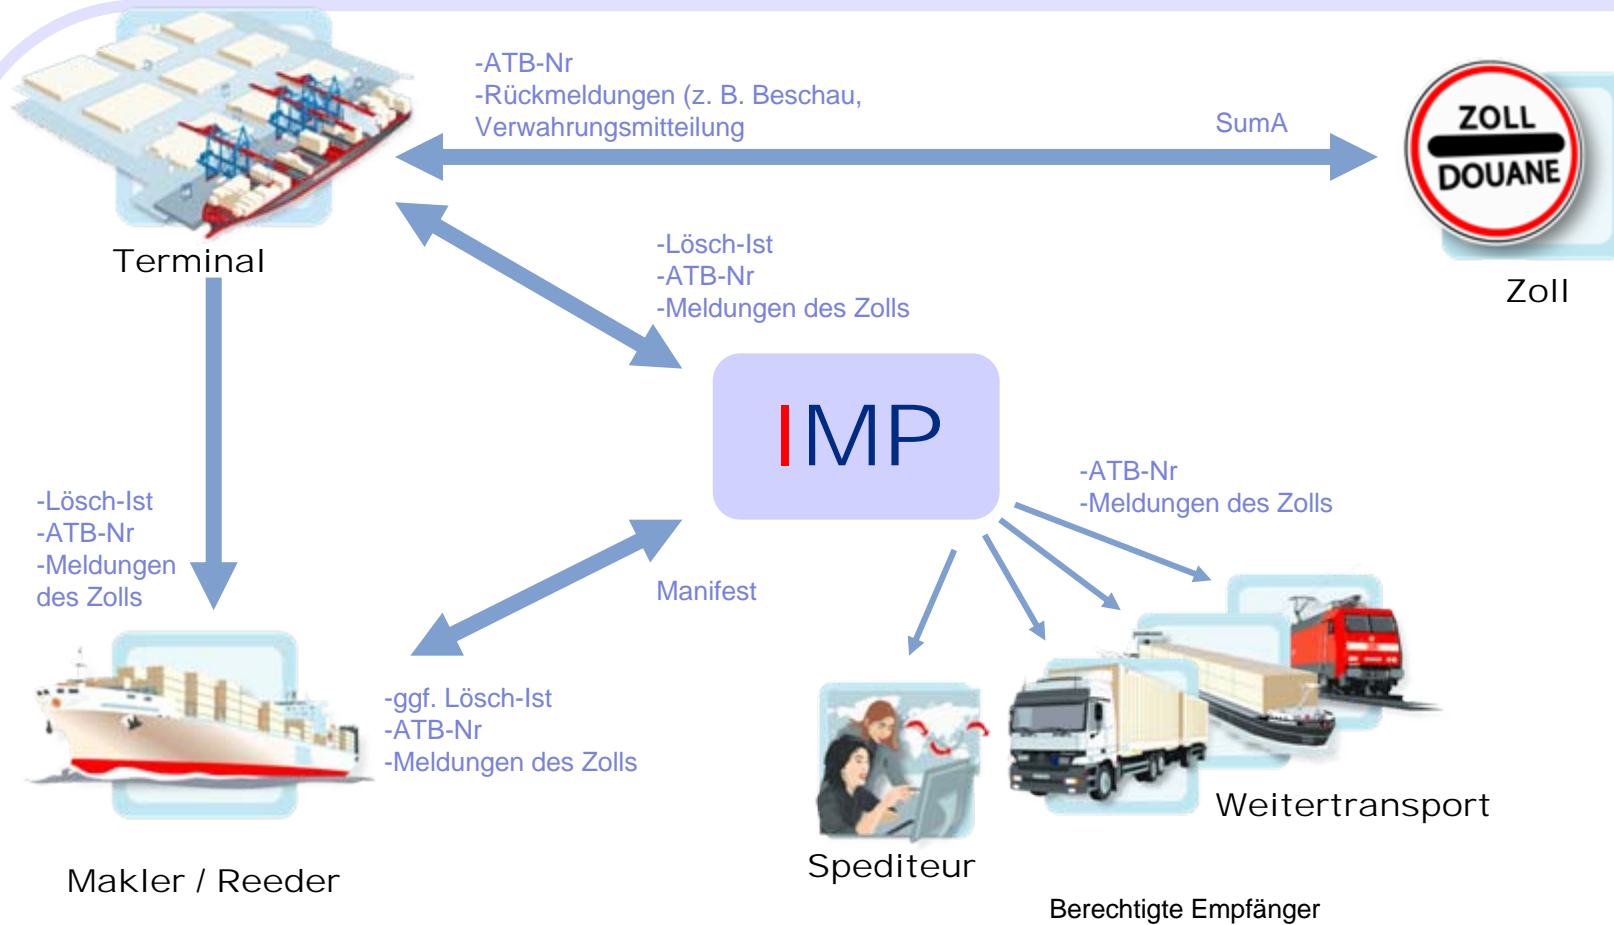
-ATB-Nr
-Rückmeldungen (z. B. Beschau, Verwahrungsmitteilung

SumA

ZOLL
DOUANE

Terminal

Zoll

-Lösch-Ist
-ATB-Nr
-Meldungen des Zolls

IMP

-Lösch-Ist
-ATB-Nr
-Meldungen des Zolls

-ATB-Nr
-Meldungen des Zolls

Manifest

-ggf. Lösch-Ist
-ATB-Nr
-Meldungen des Zolls

Weitertransport

Spediteur

Makler / Reeder

Berechtigte Empfänger